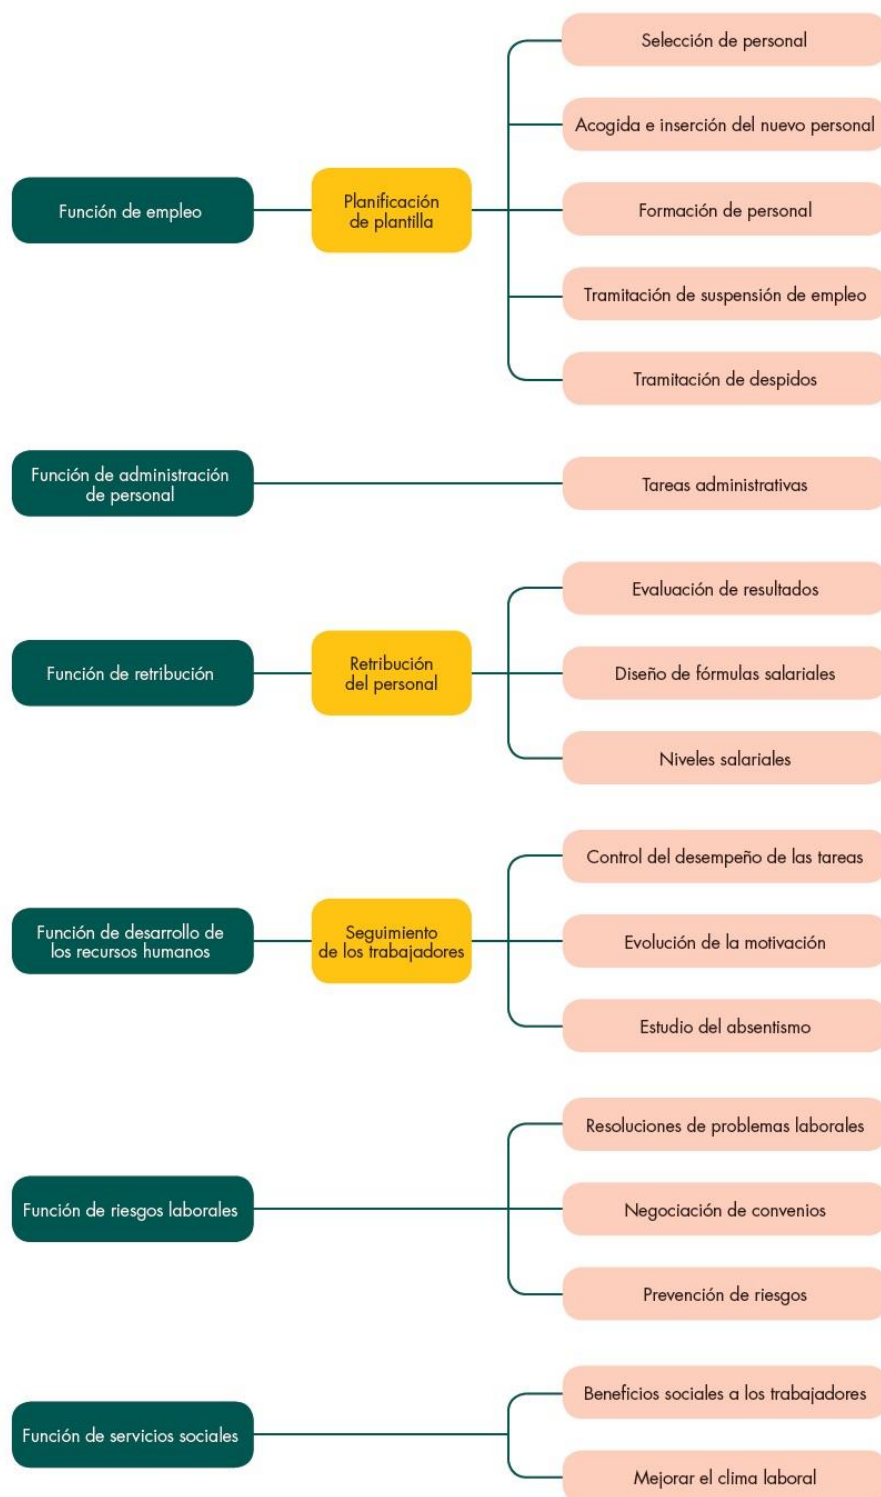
Función de empleo

Planificación de plantilla

Selección de personal

Acogida e inserción del nuevo personal

Formación de personal

Tramitación de suspensión de empleo

Tramitación de despidos

Función de administración de personal

Tareas administrativas

Función de retribución

Retribución del personal

Evaluación de resultados

Diseño de fórmulas salariales

Niveles salariales

Función de desarrollo de los recursos humanos

Seguimiento de los trabajadores

Control del desempeño de las tareas

Evolución de la motivación

Estudio del absentismo

Función de riesgos laborales

Resoluciones de problemas laborales

Negociación de convenios

Prevención de riesgos

Función de servicios sociales

Beneficios sociales a los trabajadores

Mejorar el clima laboral